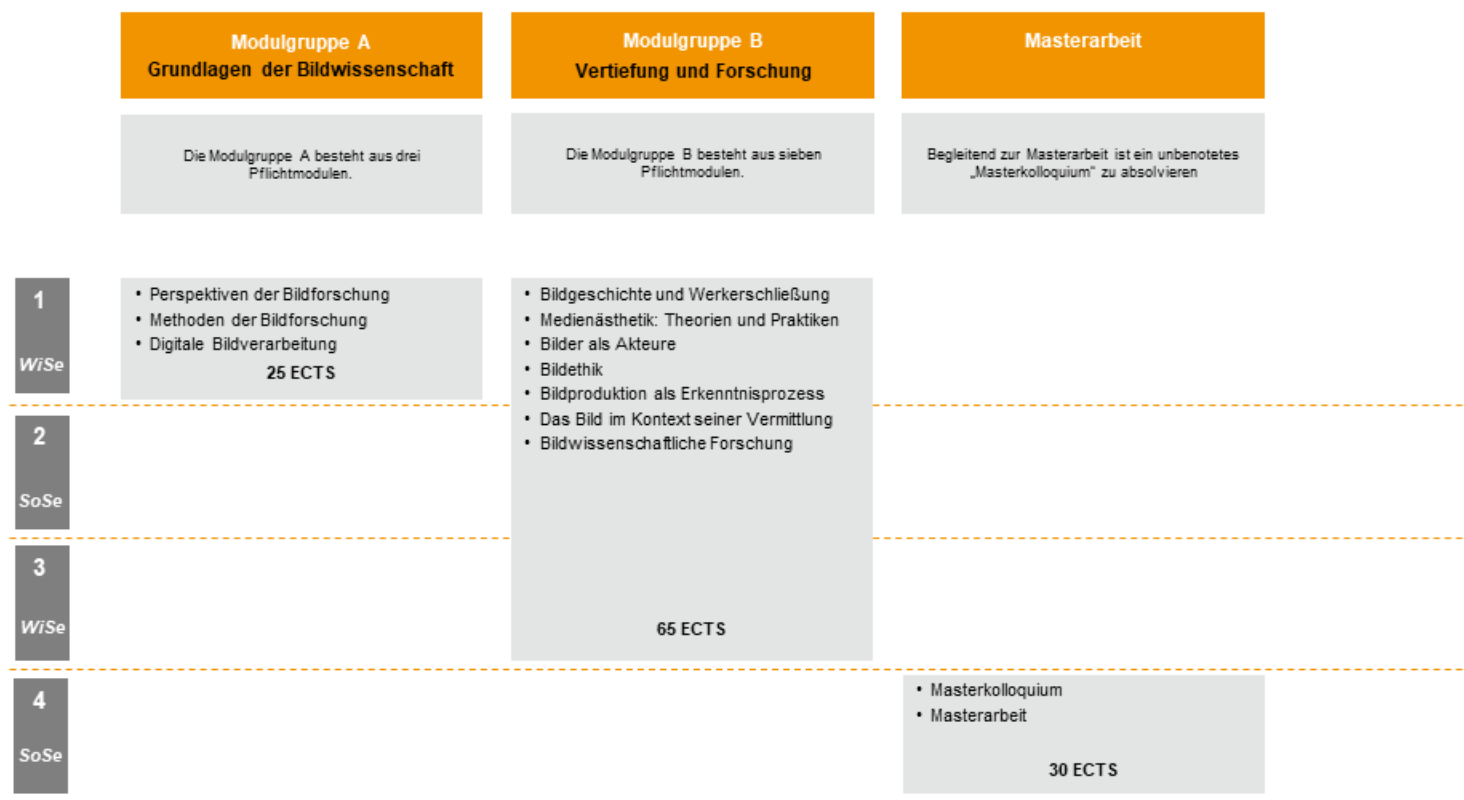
Modulgruppe A
Grundlagen der Bildwissenschaft

Modulgruppe B
Vertiefung und Forschung

Masterarbeit

Die Modulgruppe A besteht aus drei Pflichtmodulen.

Die Modulgruppe B besteht aus sieben Pflichtmodulen.

Begleitend zur Masterarbeit ist ein unbenotetes „Masterkolloquium" zu absolvieren

1
WiSe

• Perspektiven der Bildforschung
• Methoden der Bildforschung
• Digitale Bildverarbeitung

25 ECTS

• Bildgeschichte und Werkerschließung
• Medienästhetik: Theorien und Praktiken
• Bilder als Akteure
• Bildethik
• Bildproduktion als Erkenntnisprozess
• Das Bild im Kontext seiner Vermittlung
• Bildwissenschaftliche Forschung

2
SoSe

3
WiSe

65 ECTS

4
SoSe

• Masterkolloquium
• Masterarbeit

30 ECTS